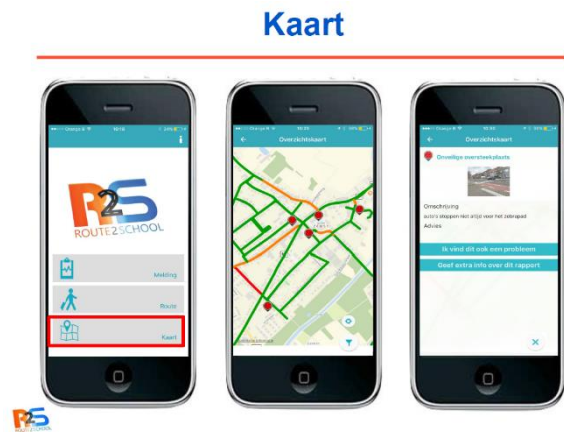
Kaart

R2S
ROUTE2SCHOOL

Melding

Route

Kaart

Overzichtskaart

Overzichtskaart

Onveilige oversteekplaats

Omschrijving

auto's stoppen niet altijd voor het zebrapad

Advies

Ik vind dit ook een probleem

Geef extra info over dit rapport

R2S